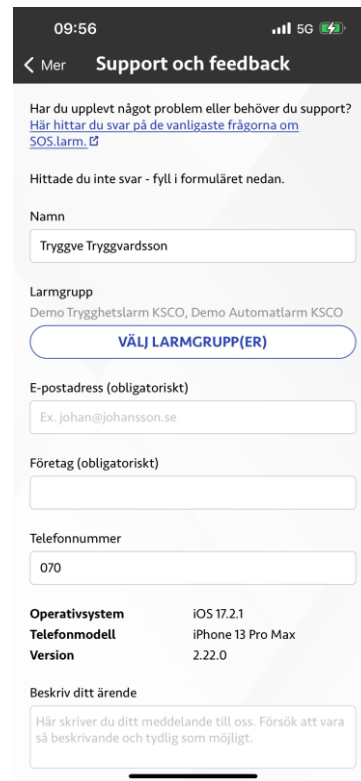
09:56
5G

< Mer Support och feedback

Har du upplevt något problem eller behöver du support? Här hittar du svar på de vanligaste frågorna om SOS.larm.

Hittade du inte svar - fyll i formuläret nedan.

Namn

Tryggve Tryggvardsson

Larmgrupp

Demo Trygghetslarm KSCO, Demo Automatlarm KSCO

VÄLJ LARMGRUPP(ER)

E-postadress (obligatoriskt)

Ex. johan@johansson.se

Företag (obligatoriskt)

Telefonnummer

070

| | |
|---|---|
| **Operativsystem** | iOS 17.2.1 |
| **Telefonmodell** | iPhone 13 Pro Max |
| **Version** | 2.22.0 |

Beskriv ditt ärende

Här skriver du ditt meddelande till oss. Försök att vara så beskrivande och tydlig som möjligt.